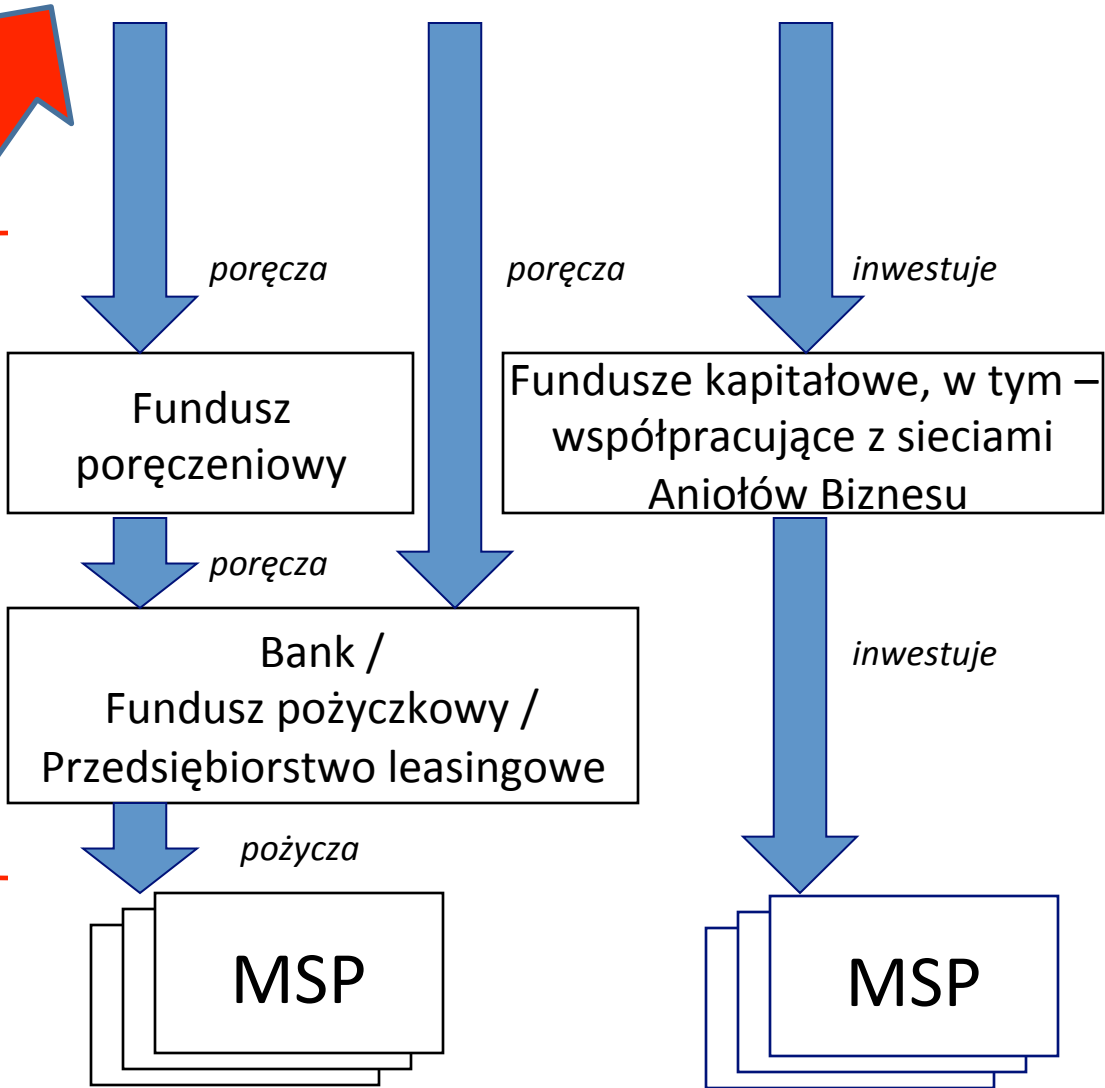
poręcza

poręcza

inwestuje

Fundusz poręczeniowy

Fundusze kapitałowe, w tym – współpracujące z sieciami Aniołów Biznesu

poręcza

Bank / Fundusz pożyczkowy / Przedsiębiorstwo leasingowe

inwestuje

pożycza

MSP

MSP